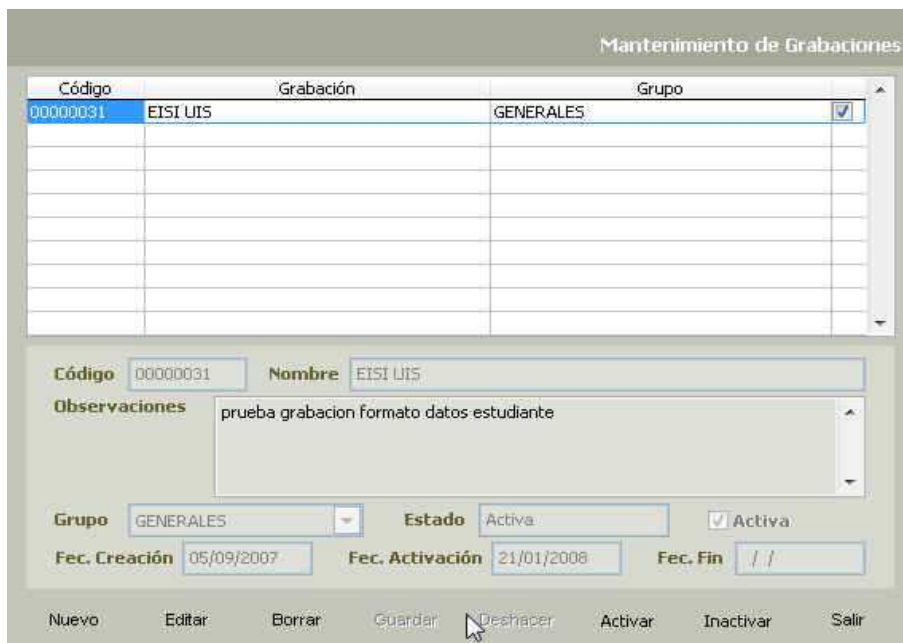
Mantenimiento de Grabaciones

| Código | Grabación | Grupo | |
|---|---|---|---|
| 00000031 | EISI UIS | GENERALES | ☑ |

Código 00000031 Nombre EISI UIS

Observaciones prueba grabacion formato datos estudiante

Grupo GENERALES Estado Activa ☑ Activa

Fec. Creación 05/09/2007 Fec. Activación 21/01/2008 Fec. Fin / /

Nuevo Editar Borrar Guardar Deshacer Activar Inactivar Salir